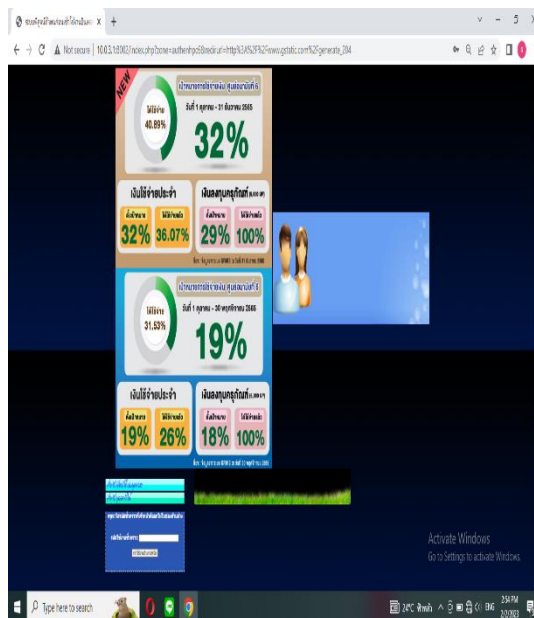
ระบบยืนยันตัวตนก่อนเข้าใช้งานอินเทอร์เน็ต ×   +

← → C ⚠ Not secure | 10.0.3.1:8002/index.php?zone=authen&redirurl=http%3A%2F%2Fwww.gstatic.com%2Fgenerate_204

NEW

เป้าหมายการใช้จ่ายเงิน ศูนย์อนามัยที่ 8

ไม่ใช้จ่าย 40.69%

วันที่ 1 ตุลาคม – 31 ธันวาคม 2565

32%

เงินใช้จ่ายประจำ

ตั้งเป้าหมาย 32%

ใช้จ่ายแล้ว 36.07%

เงินลงทุนครุภัณฑ์

ตั้งเป้าหมาย 29%

ใช้จ่ายแล้ว 100%

เป้าหมายการใช้จ่ายเงิน ศูนย์อนามัยที่ 8

ไม่ใช้จ่าย 31.53%

วันที่ 1 ตุลาคม – 30 พฤศจิกายน 2565

19%

เงินใช้จ่ายประจำ

ตั้งเป้าหมาย 19%

ใช้จ่ายแล้ว 26%

เงินลงทุนครุภัณฑ์

ตั้งเป้าหมาย 18%

ใช้จ่ายแล้ว 100%

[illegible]

Activate Windows
Go to Settings to activate Windows.

Type here to search

24°C ฝนตก ENG 2:34 PM 2/1/2023